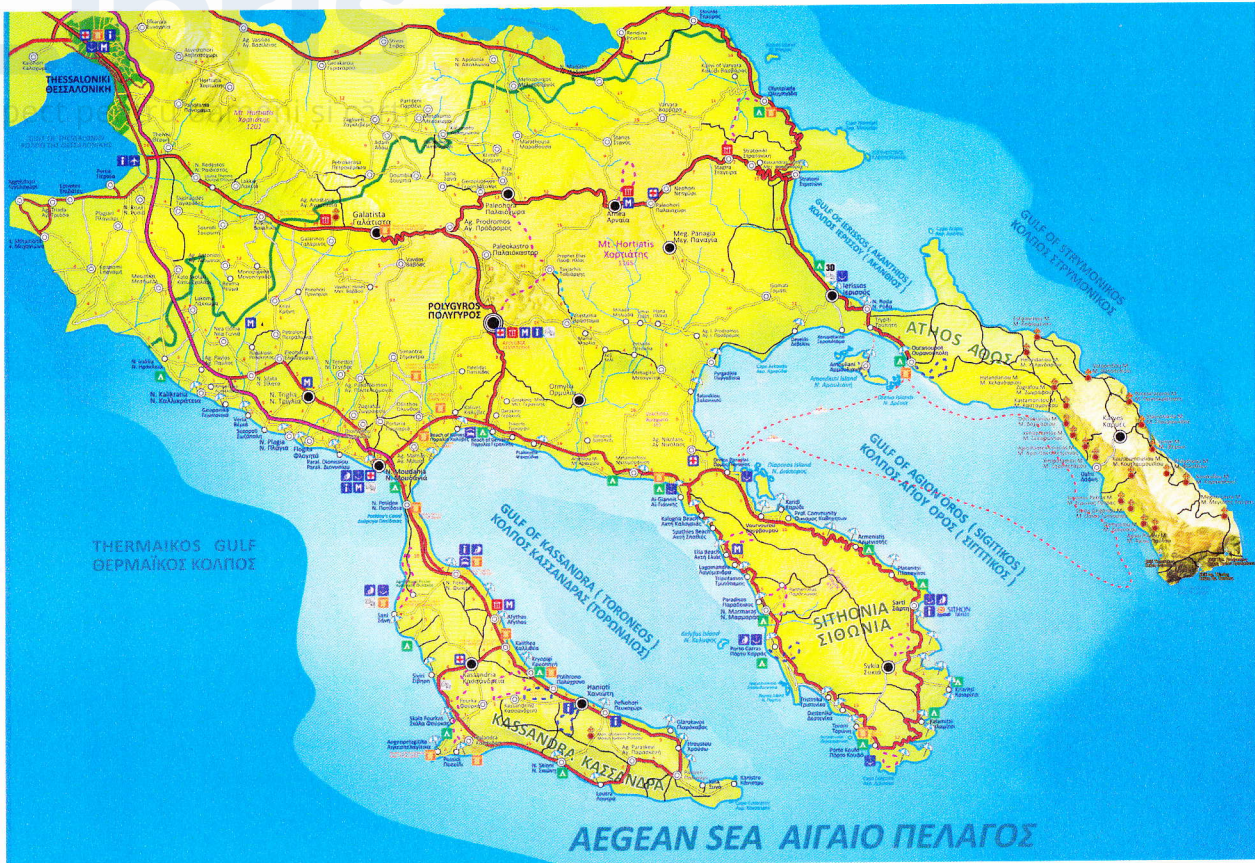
THESSALONIKI
ΘΕΣΣΑΛΟΝΙΚΗ

GULF OF THESSALONIKI
ΚΟΛΠΟΣ ΘΕΣΣΑΛΟΝΙΚΗΣ

Mt. Hortiatis
Χορτιάτης
1201

Galatista
Γαλάτιστα

Ag. Prodromos
Αγ. Πρόδρομος

Paleokastro
Παλαιόκαστρο

Mt. Hortiatis
Χορτιάτης

Arnea
Αρναία

Meg. Panagia
Μεγ. Παναγία

POLYGYROS
ΠΟΛΥΓΥΡΟΣ

Ormylia
Ορμύλια

N. Moudania
Ν. Μουδανιά

Ierissos
Ιερισσός

ATHOS ΑΘΟΣ

Karyes
Καρυές

GULF OF IERISSOS ( AKANTHIOS )
ΚΟΛΠΟΣ ΙΕΡΙΣΣΟΥ ( ΑΚΑΝΘΙΟΣ )

GULF OF STRYMONIKOS
ΚΟΛΠΟΣ ΣΤΡΥΜΟΝΙΚΟΣ

GULF OF AGION OROS ( SIGITIKOS )
ΚΟΛΠΟΣ ΑΓΙΟΥ ΟΡΟΥΣ ( ΣΙΓΓΙΤΙΚΟΣ )

GULF OF KASSANDRA ( TORONEOS )
ΚΟΛΠΟΣ ΚΑΣΣΑΝΔΡΑΣ ( ΤΟΡΩΝΑΙΟΣ )

THERMAIKOS GULF
ΘΕΡΜΑΪΚΟΣ ΚΟΛΠΟΣ

SITHONIA
ΣΙΘΩΝΙΑ

Sykia
Συκιά

KASSANDRA ΚΑΣΣΑΝΔΡΑ

Kassandria
Κασσάνδρεια

Hanioti
Χανιώτη

AEGEAN SEA ΑΙΓΑΙΟ ΠΕΛΑΓΟΣ